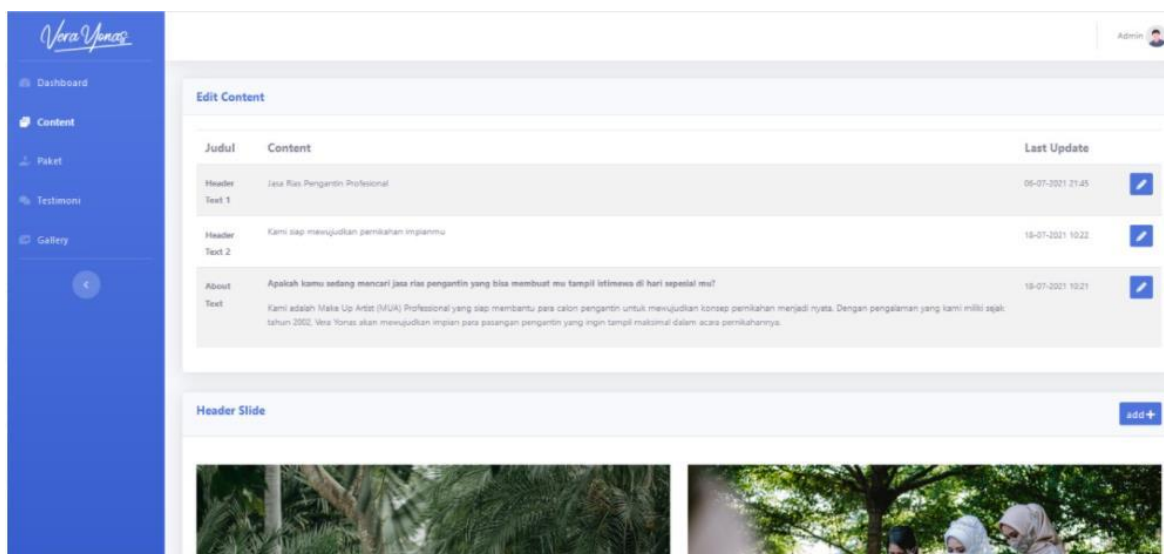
Vera Yonas

Dashboard

Content

Paket

Testimoni

Gallery

Admin

Edit Content

| Judul | Content | Last Update |
|---|---|---|
| Header Text 1 | Jasa Rias Pengantin Profesional | 06-07-2021 21:45 |
| Header Text 2 | Kami siap mewujudkan pernikahan impianmu | 18-07-2021 10:22 |
| About Text | Apakah kamu sedang mencari jasa rias pengantin yang bisa membuat mu tampil istimewa di hari sepesial mu? Kami adalah Make Up Artist (MUA) Professional yang siap membantu para calon pengantin untuk mewujudkan konsep pernikahan menjadi nyata. Dengan pengalaman yang kami miliki sejak tahun 2002, Vera Yonas akan mewujudkan impian para pasangan pengantin yang ingin tampil maksimal dalam acara pernikahannya. | 18-07-2021 10:21 |

Header Slide

add+